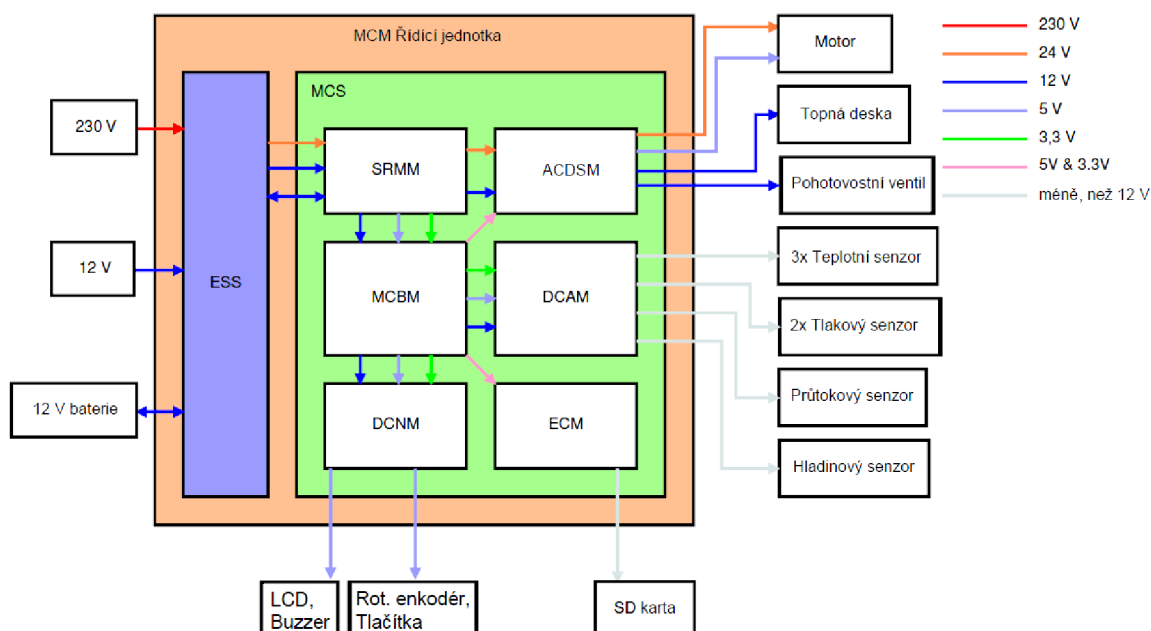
MCM Řídicí jednotka

230 V

12 V

12 V baterie

ESS

MCS

SRMM

ACDSM

MCBM

DCAM

DCNM

ECM

Motor

Topná deska

Pohotovostní ventil

3x Teplotní senzor

2x Tlakový senzor

Průtokový senzor

Hladinový senzor

LCD, Buzzer

Rot. enkodér, Tlačítka

SD karta

230 V
24 V
12 V
5 V
3,3 V
5V & 3.3V
méně, než 12 V